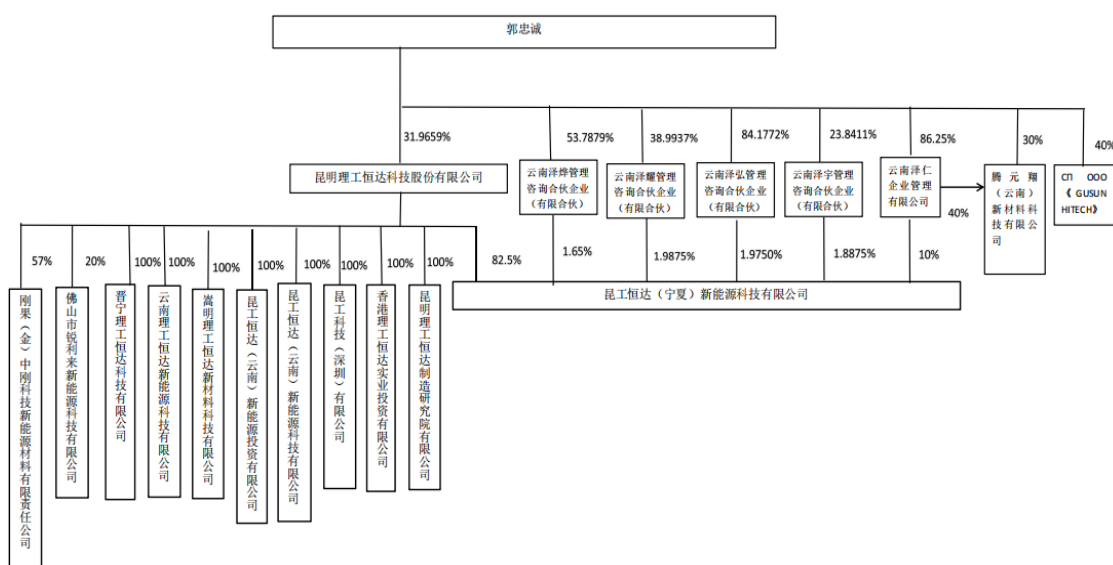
郭忠诚

31.9659%

昆明理工恒达科技股份有限公司

53.7879%

云南泽烨管理咨询合伙企业（有限合伙）

38.9937%

云南泽耀管理咨询合伙企业（有限合伙）

84.1772%

云南泽弘管理咨询合伙企业（有限合伙）

23.8411%

云南泽宇管理咨询合伙企业（有限合伙）

86.25%

云南泽仁企业管理有限公司

40%

30%

腾元翔（云南）新材料科技有限公司

40%

СП ООО《GUSUN HITECH》

57%

刚果（金）中刚科技新能源材料有限责任公司

20%

佛山市锐利来新能源科技有限公司

100%

晋宁理工恒达科技有限公司

100%

云南理工恒达新能源科技有限公司

100%

嵩明理工恒达新材料科技有限公司

100%

昆工恒达（云南）新能源投资有限公司

100%

昆工恒达（云南）新能源科技有限公司

100%

昆工科技（深圳）有限公司

100%

香港理工恒达实业投资有限公司

100%

昆明理工恒达制造研究院有限公司

82.5%

1.65%

1.9875%

1.9750%

1.8875%

10%

昆工恒达（宁夏）新能源科技有限公司